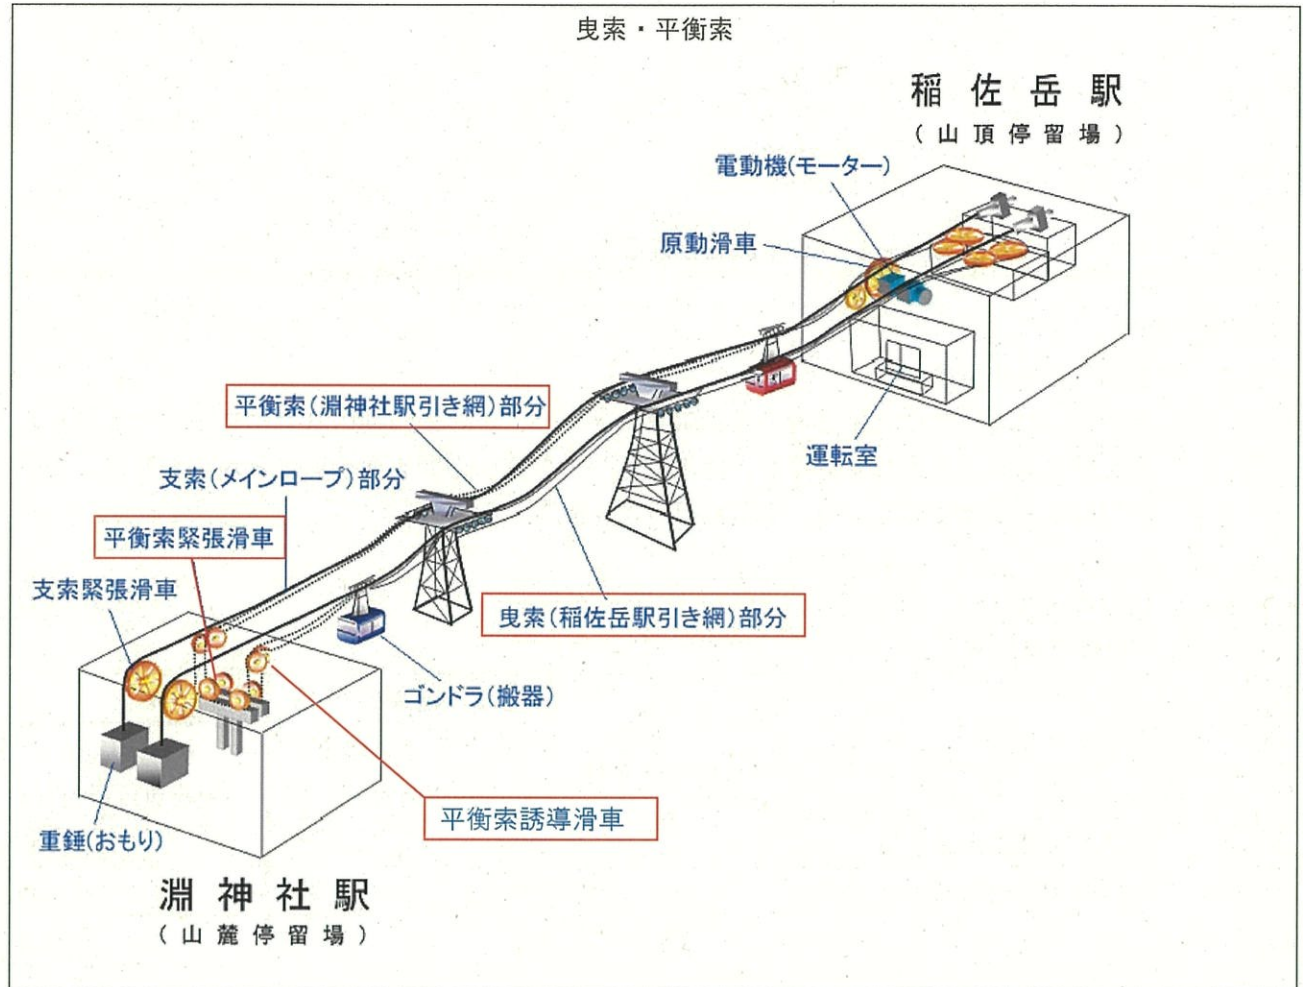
曳索・平衡索

稲佐岳駅
（山頂停留場）

電動機(モーター)

原動滑車

平衡索(淵神社駅引き綱)部分

運転室

支索(メインロープ)部分

平衡索緊張滑車

支索緊張滑車

曳索(稲佐岳駅引き綱)部分

ゴンドラ(搬器)

平衡索誘導滑車

重錘(おもり)

淵神社駅
（山麓停留場）